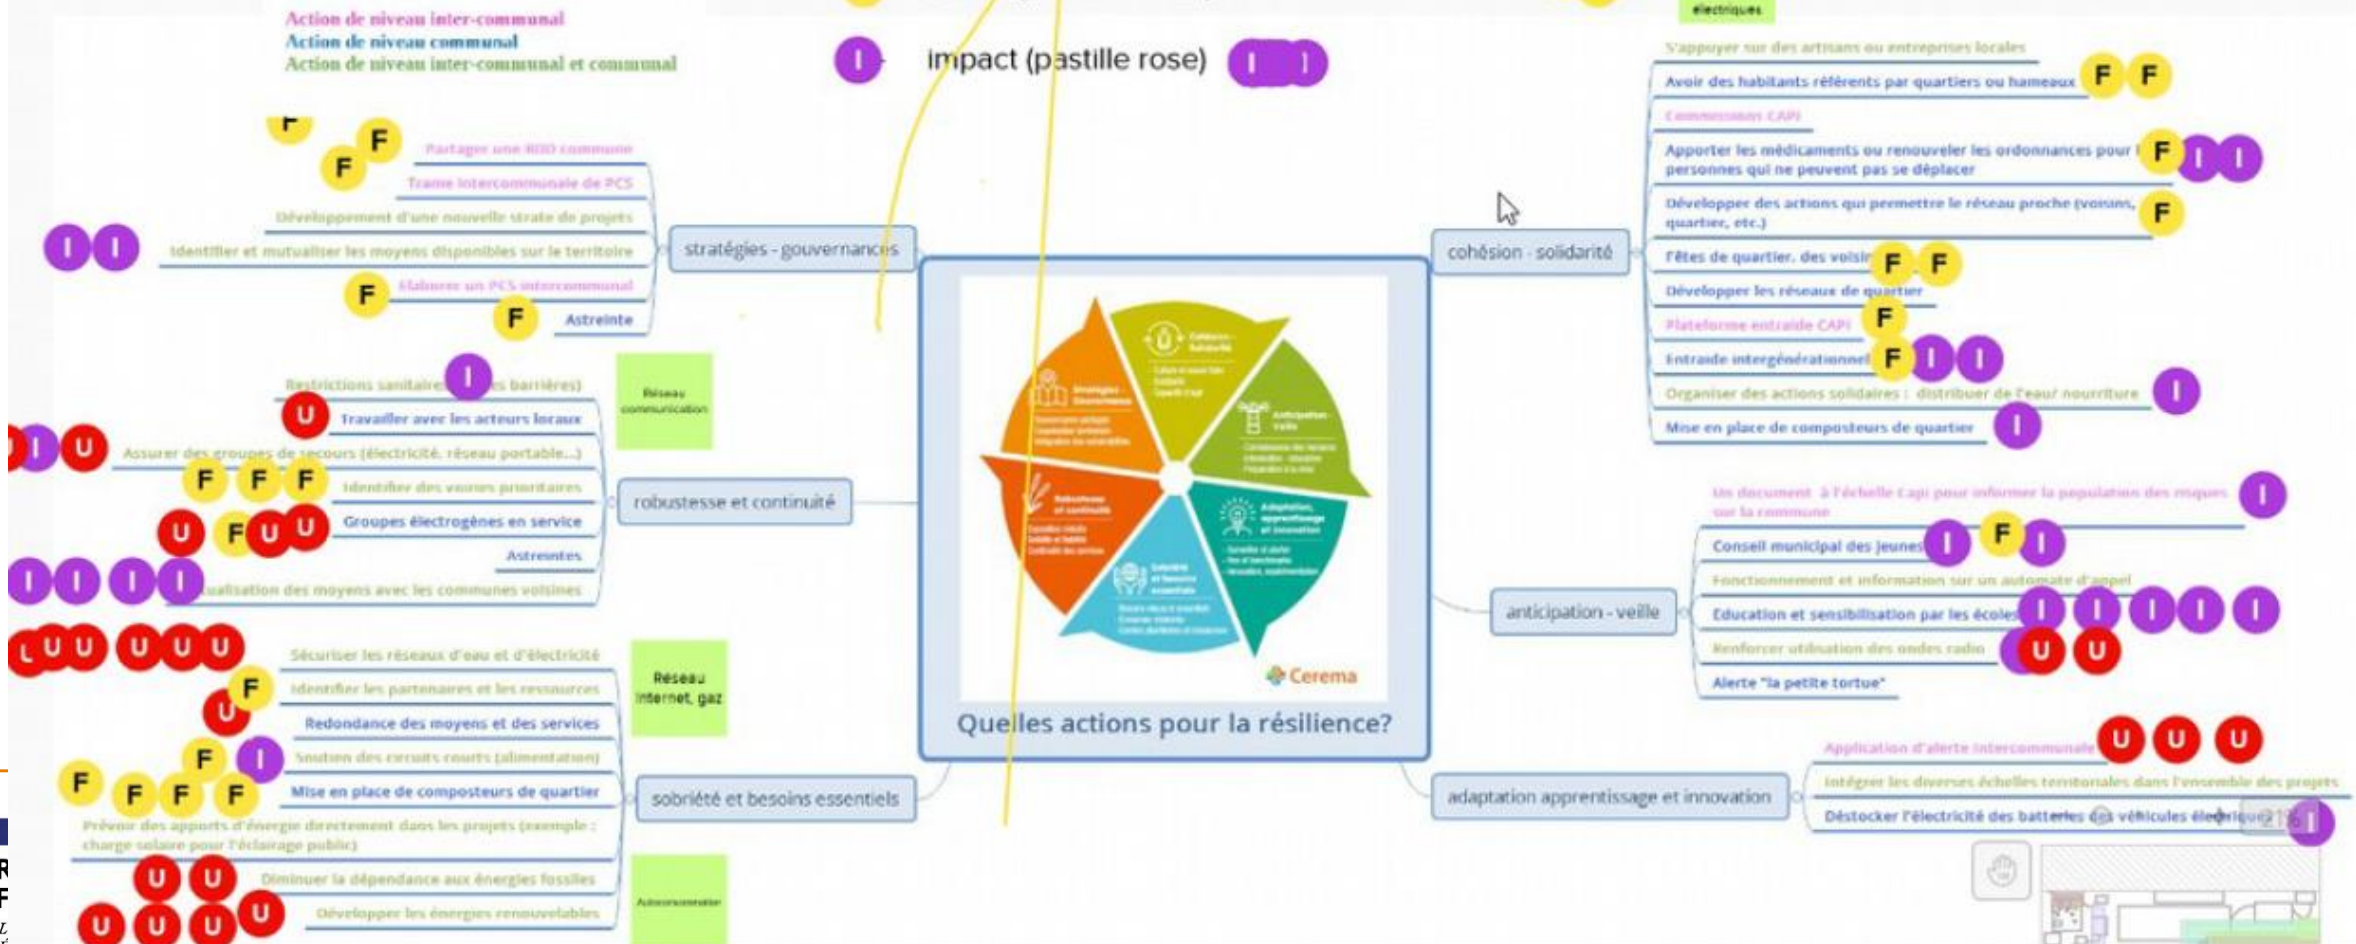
Action de niveau inter-communal
Action de niveau communal
Action de niveau inter-communal et communal

I impact (pastille rose) I I

électriques

stratégies - gouvernances
F
F F
Partager une RDD commune
Trame intercommunale de PCS
Développement d'une nouvelle strate de projets
I I Identifier et mutualiser les moyens disponibles sur le territoire
F Elaborer un PCS intercommunal
F Astreinte

robustesse et continuité
Restrictions sanitaires I s barrières)
U Travailler avec les acteurs locaux
I U Assurer des groupes de secours (électricité, réseau portable...)
F F F Identifier des voiries prioritaires
U F U U Groupes électrogènes en service
Astreintes
I I I I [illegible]ualisation des moyens avec les communes voisines
Réseau communication

sobriété et besoins essentiels
U U U U U U Sécuriser les réseaux d'eau et d'électricité
F Identifier les partenaires et les ressources
U Redondance des moyens et des services
F I Soutien des circuits courts (alimentation)
F F F F Mise en place de composteurs de quartier
Prévoir des apports d'énergie directement dans les projets (exemple : charge solaire pour l'éclairage public)
U U Diminuer la dépendance aux énergies fossiles
U U U U Développer les énergies renouvelables
Réseau internet, gaz
Autoconsommation

Quelles actions pour la résilience?
Cerema

cohésion - solidarité
S'appuyer sur des artisans ou entreprises locales
Avoir des habitants référents par quartiers ou hameaux F F
Commission CAPI
Apporter les médicaments ou renouveler les ordonnances pour l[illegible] personnes qui ne peuvent pas se déplacer F I I
Développer des actions qui permettre le réseau proche (voisins, quartier, etc.) F
Fêtes de quartier, des voisi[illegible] F F
Développer les réseaux de quartier
Plateforme entraide CAPI F
Entraide intergénérationnel F I I
Organiser des actions solidaires : distribuer de l'eau/ nourriture I
Mise en place de composteurs de quartier I

anticipation - veille
Un document à l'échelle Capi pour informer la population des risques sur la commune I
Conseil municipal des jeunes I F I
Fonctionnement et information sur un automate d'appel
Education et sensibilisation par les écoles I I I I I
Renforcer utilisation des ondes radio U U
Alerte "la petite tortue"

adaptation apprentissage et innovation
Application d'alerte intercommunale U U U
Intégrer les diverses échelles territoriales dans l'ensemble des projets
Déstocker l'électricité des batteries des véhicules électriques I